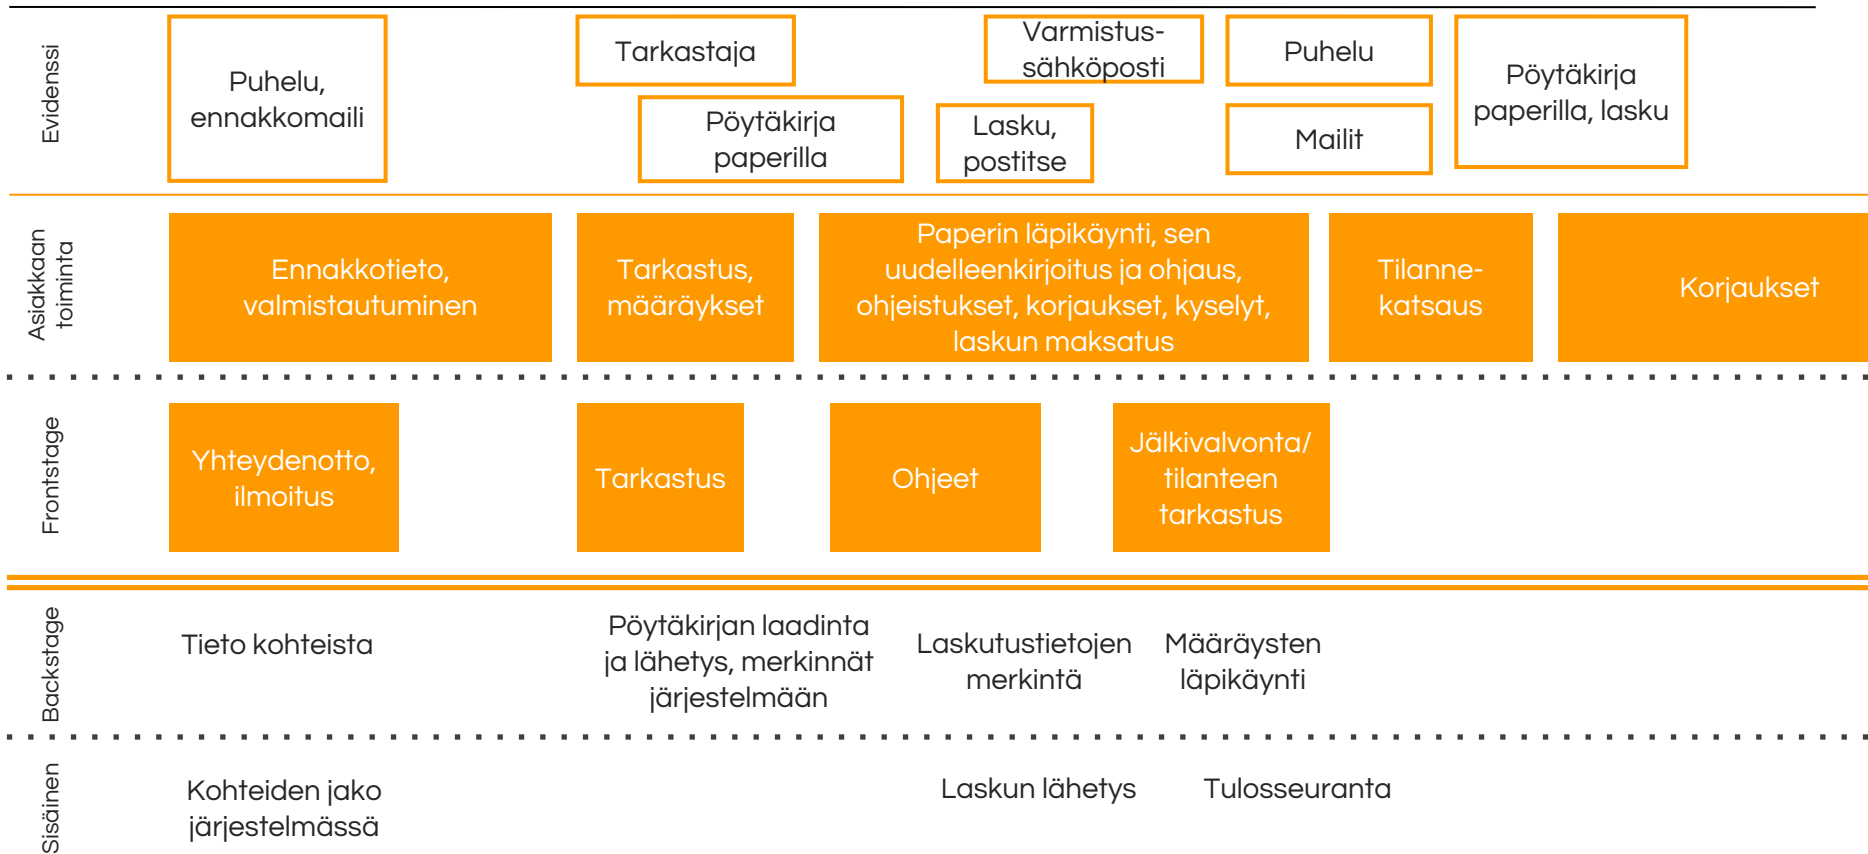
Evidenssi

Puhelu, ennakkomaili

Tarkastaja

Pöytäkirja paperilla

Varmistussähköposti

Lasku, postitse

Puhelu

Mailit

Pöytäkirja paperilla, lasku

Asiakkaan toiminta

Ennakkotieto, valmistautuminen

Tarkastus, määräykset

Paperin läpikäynti, sen uudelleenkirjoitus ja ohjaus, ohjeistukset, korjaukset, kyselyt, laskun maksatus

Tilannekatsaus

Korjaukset

Frontstage

Yhteydenotto, ilmoitus

Tarkastus

Ohjeet

Jälkivalvonta/ tilanteen tarkastus

Backstage

Tieto kohteista

Pöytäkirjan laadinta ja lähetys, merkinnät järjestelmään

Laskutustietojen merkintä

Määräysten läpikäynti

Sisäinen

Kohteiden jako järjestelmässä

Laskun lähetys

Tulosseuranta